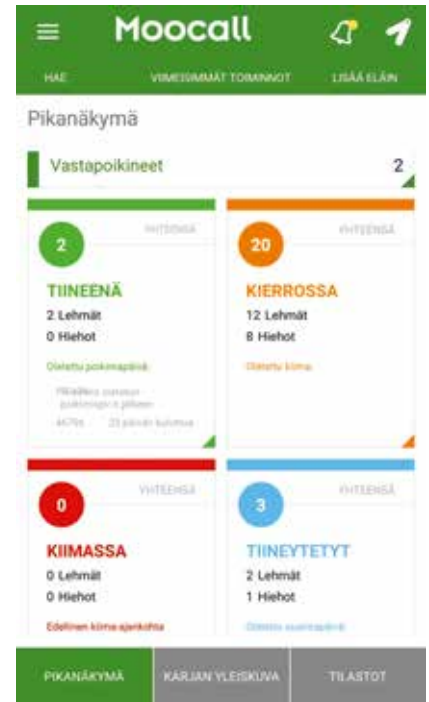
Moocall

HAE VIIMEISIMMÄT TOIMINNOT LISÄÄ ELÄIN

Pikanäkymä

Vastapoikineet 2

2 YHTEENSÄ

TIINEENÄ

2 Lehmät

0 Hiehot

Oletettu poikimapäivä

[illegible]

4679s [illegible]

20 YHTEENSÄ

KIERROSSA

12 Lehmät

8 Hiehot

Oletettu kiima

0 YHTEENSÄ

KIIMASSA

0 Lehmät

0 Hiehot

Edellinen kiima ajankohta

3 YHTEENSÄ

TIINEYTETYT

2 Lehmät

1 Hiehot

Oletettu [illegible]

PIKANÄKYMÄ KARJAN YLEISKUVA TILASTOT